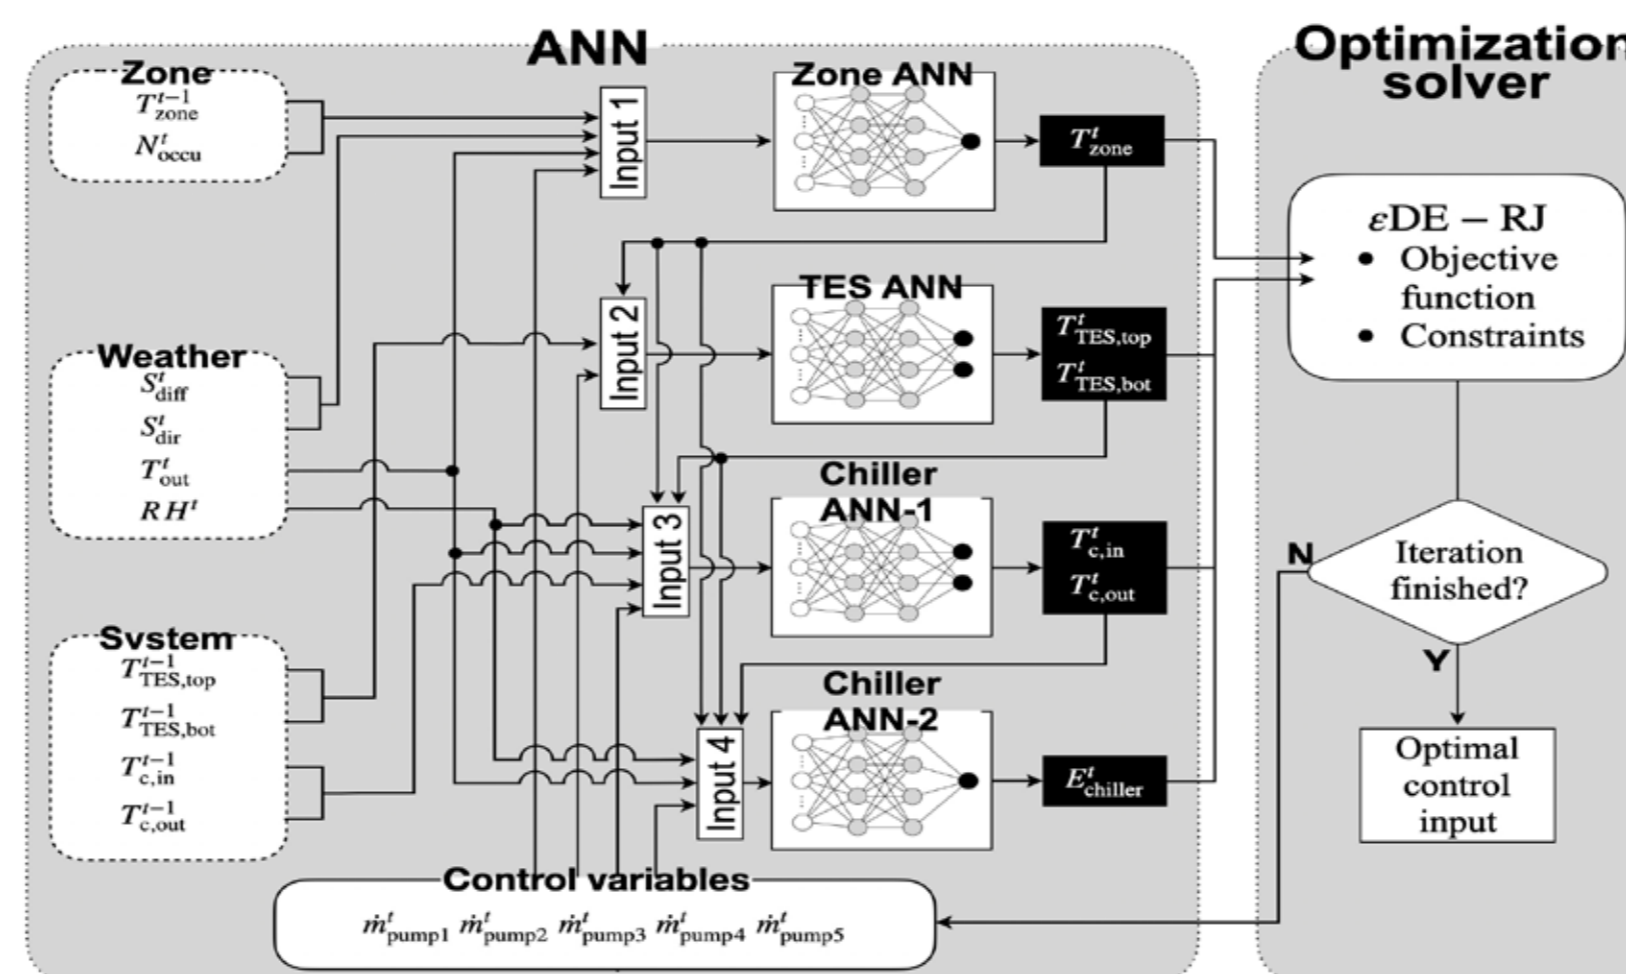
ANN

Zone
$T_{zone}^{t-1}$
$N_{occu}^{t}$

Weather
$S_{diff}^{t}$
$S_{dir}^{t}$
$T_{out}^{t}$
$RH^{t}$

Svstem
$T_{TES,top}^{t-1}$
$T_{TES,bot}^{t-1}$
$T_{c,in}^{t-1}$
$T_{c,out}^{t-1}$

Input 1
Input 2
Input 3
Input 4

Zone ANN
TES ANN
Chiller ANN-1
Chiller ANN-2

$T_{zone}^{t}$
$T_{TES,top}^{t}$
$T_{TES,bot}^{t}$
$T_{c,in}^{t}$
$T_{c,out}^{t}$
$E_{chiller}^{t}$

Control variables
$\dot{m}_{pump1}^{t}$ $\dot{m}_{pump2}^{t}$ $\dot{m}_{pump3}^{t}$ $\dot{m}_{pump4}^{t}$ $\dot{m}_{pump5}^{t}$

Optimization solver

$\varepsilon$DE – RJ
• Objective function
• Constraints

N
Iteration finished?
Y

Optimal control input